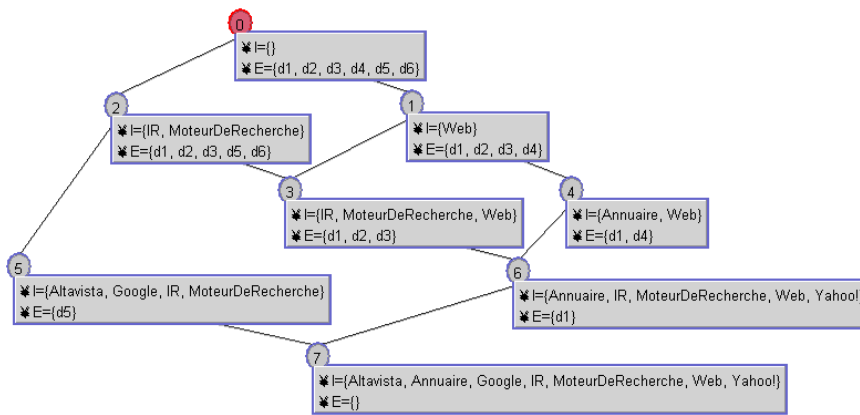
0
¥ I={}
¥ E={d1, d2, d3, d4, d5, d6}

2
¥ I={IR, MoteurDeRecherche}
¥ E={d1, d2, d3, d5, d6}

1
¥ I={Web}
¥ E={d1, d2, d3, d4}

3
¥ I={IR, MoteurDeRecherche, Web}
¥ E={d1, d2, d3}

4
¥ I={Annuaire, Web}
¥ E={d1, d4}

5
¥ I={Altavista, Google, IR, MoteurDeRecherche}
¥ E={d5}

6
¥ I={Annuaire, IR, MoteurDeRecherche, Web, Yahoo!
¥ E={d1}

7
¥ I={Altavista, Annuaire, Google, IR, MoteurDeRecherche, Web, Yahoo!}
¥ E={}